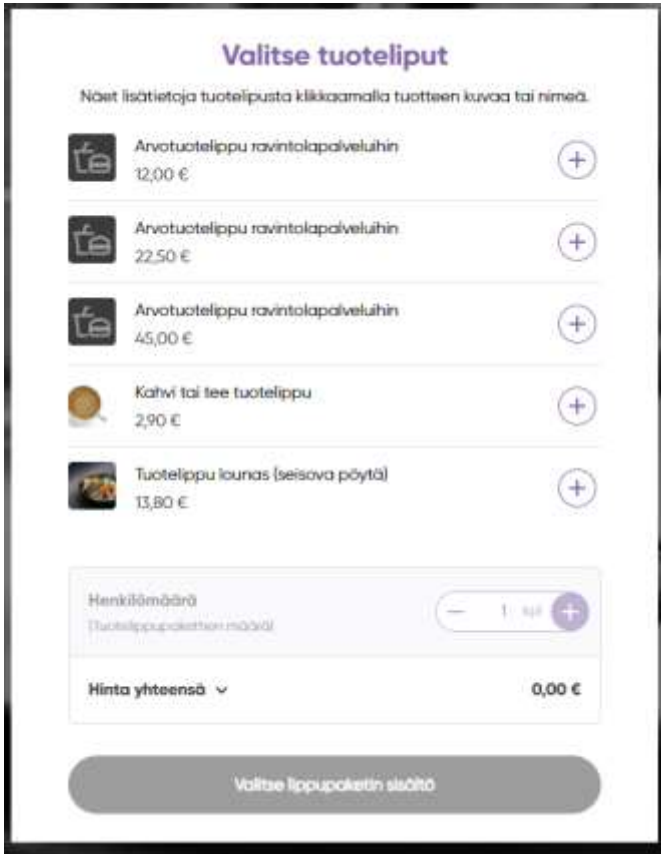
Valitse tuoteliput

Näet lisätietoja tuotelipusta klikkaamalla tuotteen kuvaa tai nimeä.

Arvotuotelippu ravintolapalveluihin
12,00 €

Arvotuotelippu ravintolapalveluihin
22,50 €

Arvotuotelippu ravintolapalveluihin
45,00 €

Kahvi tai tee tuotelippu
2,90 €

Tuotelippu lounas (seisova pöytä)
13,80 €

Henkilömäärä
Tuotelippupakettien määrä

— 1 kpl +

Hinta yhteensä ∨
0,00 €

Valitse lippupaketin sisältö